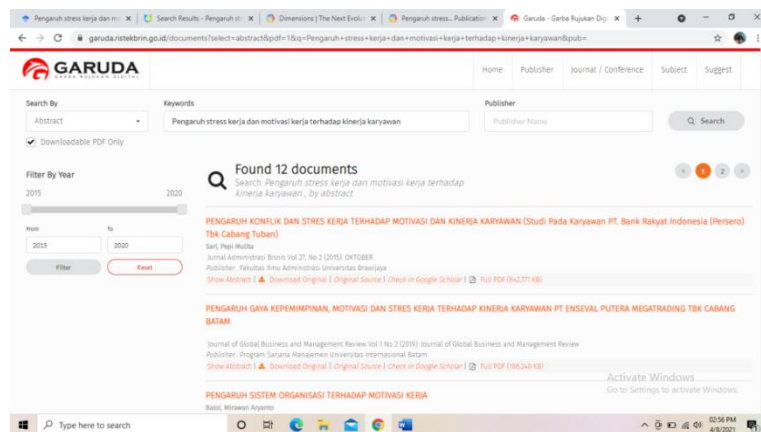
Pengaruh stress kerja dan m | Search Results - Pengaruh st | Dimensions | The Next Evolut | Pengaruh stress.. Publication | Garuda - Garba Rujukan Digi

garuda.ristekbrin.go.id/documents?select=abstract&pdf=1&q=Pengaruh+stress+kerja+dan+motivasi+kerja+terhadap+kinerja+karyawan&pub=

GARUDA
GARBA RUJUKAN DIGITAL

Home | Publisher | Journal / Conference | Subject | Suggest

Search By
Abstract

Keywords
Pengaruh stress kerja dan motivasi kerja terhadap kinerja karyawan

Publisher
Publisher Name

Search

Downloadable PDF Only

Filter By Year
2015 2020

From
2015
To
2020

Filter
Reset

Found 12 documents
Search Pengaruh stress kerja dan motivasi kerja terhadap kinerja karyawan , by abstract

« 1 2 »

PENGARUH KONFLIK DAN STRES KERJA TERHADAP MOTIVASI DAN KINERJA KARYAWAN (Studi Pada Karyawan PT. Bank Rakyat Indonesia (Persero) Tbk Cabang Tuban)
Sari, Pepi Mulita
Jurnal Administrasi Bisnis Vol 27, No 2 (2015): OKTOBER
Publisher : Fakultas Ilmu Administrasi Universitas Brawijaya
Show Abstract | Download Original | Original Source | Check in Google Scholar | Full PDF (542.771 KB)

PENGARUH GAYA KEPEMIMPINAN, MOTIVASI DAN STRES KERJA TERHADAP KINERJA KARYAWAN PT ENSEVAL PUTERA MEGATRADING TBK CABANG BATAM
Journal of Global Business and Management Review Vol 1 No 2 (2019): Journal of Global Business and Management Review
Publisher : Program Sarjana Manajemen Universitas Internasional Batam
Show Abstract | Download Original | Original Source | Check in Google Scholar | Full PDF (186.248 KB)

PENGARUH SISTEM ORGANISASI TERHADAP MOTIVASI KERJA
Baloi, Wirawan Aryanto

Activate Windows
Go to Settings to activate Windows.

Type here to search
02:56 PM
4/8/2021